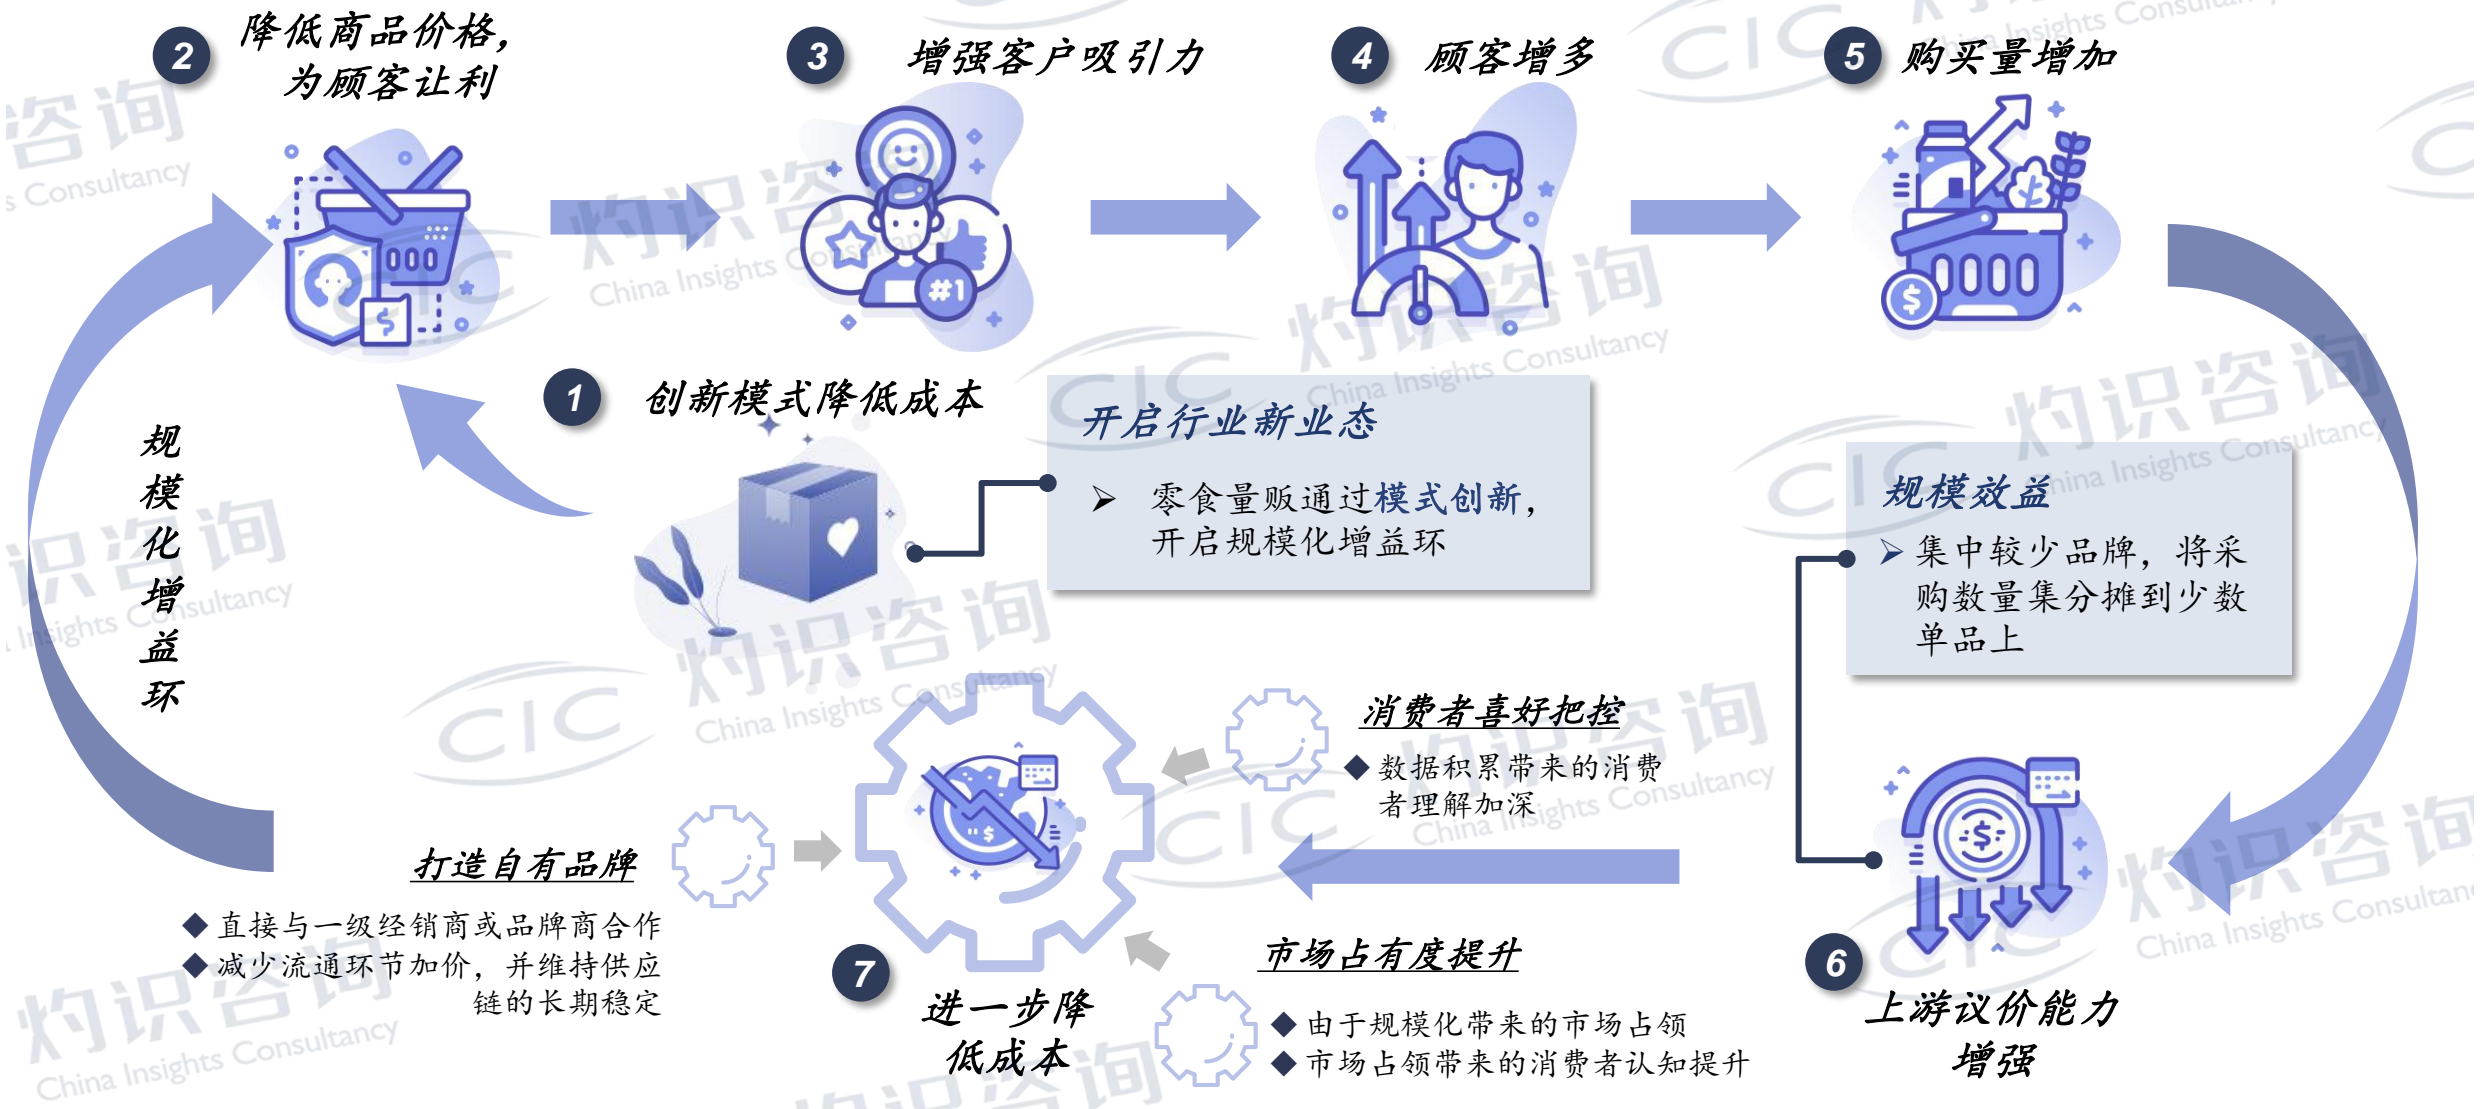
2 降低商品价格，为顾客让利

3 增强客户吸引力

4 顾客增多

5 购买量增加

1 创新模式降低成本

开启行业新业态

➤ 零食量贩通过模式创新，开启规模化增益环

规模化增益环

规模效益

➤ 集中较少品牌，将采购数量集分摊到少数单品上

消费者喜好把控

◆ 数据积累带来的消费者理解加深

打造自有品牌

◆ 直接与一级经销商或品牌商合作

◆ 减少流通环节加价，并维持供应链的长期稳定

7 进一步降低成本

市场占有度提升

◆ 由于规模化带来的市场占领

◆ 市场占领带来的消费者认知提升

6 上游议价能力增强

灼识咨询 China Insights Consultancy CIC